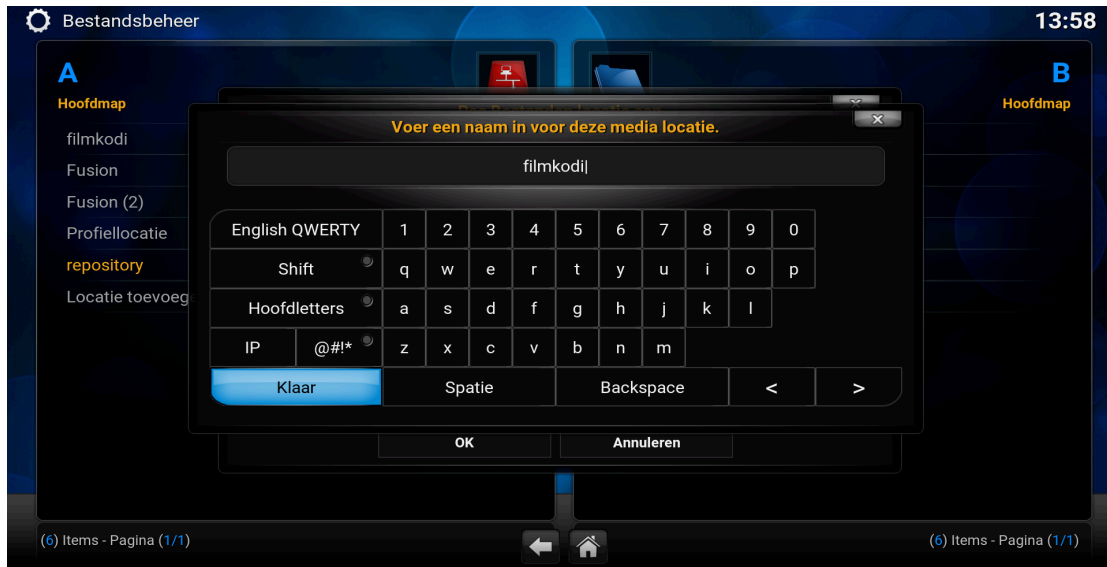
Bestandsbeheer

13:58

A

Hoofdmap

filmkodi
Fusion
Fusion (2)
Profiellocatie
repository
Locatie toevoeg

B

Hoofdmap

Voer een naam in voor deze media locatie.

filmkodi|

| English QWERTY | | 1 | 2 | 3 | 4 | 5 | 6 | 7 | 8 | 9 | 0 |
|---|---|---|---|---|---|---|---|---|---|---|---|
| Shift | | q | w | e | r | t | y | u | i | o | p |
| Hoofdletters | | a | s | d | f | g | h | j | k | l | |
| IP | @#!* | z | x | c | v | b | n | m | | | |

Klaar | Spatie | Backspace | < | >

OK | Annuleren

(6) Items - Pagina (1/1)

(6) Items - Pagina (1/1)